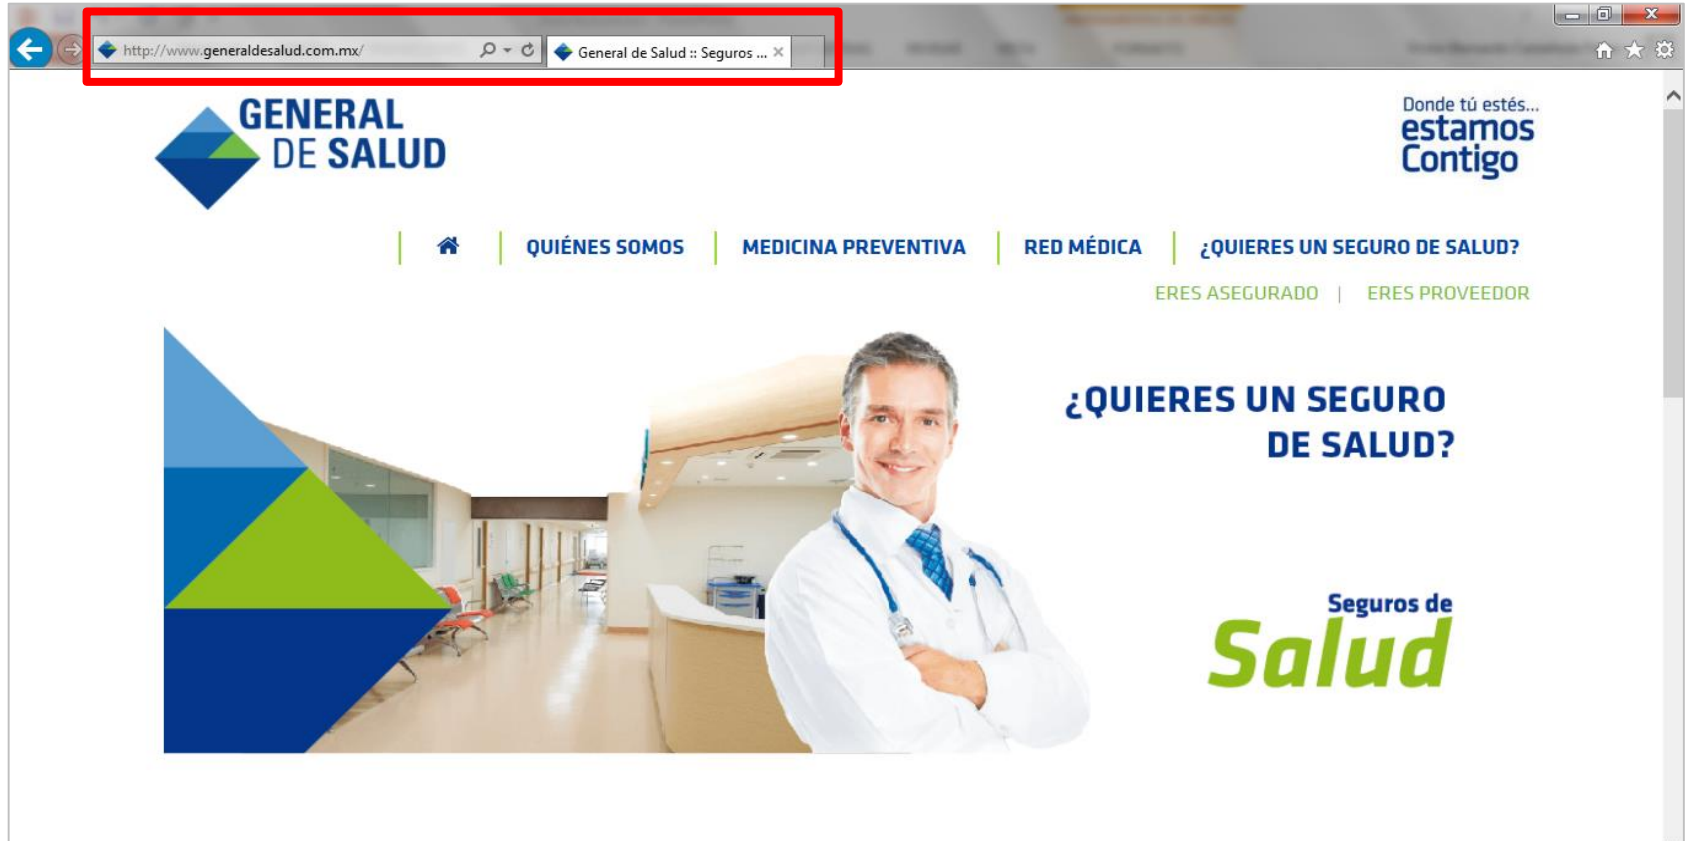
http://www.generaldesalud.com.mx/

General de Salud :: Seguros ...

GENERAL DE SALUD

Donde tú estés... estamos Contigo

QUIÉNES SOMOS | MEDICINA PREVENTIVA | RED MÉDICA | ¿QUIERES UN SEGURO DE SALUD?

ERES ASEGURADO | ERES PROVEEDOR

¿QUIERES UN SEGURO DE SALUD?

Seguros de Salud